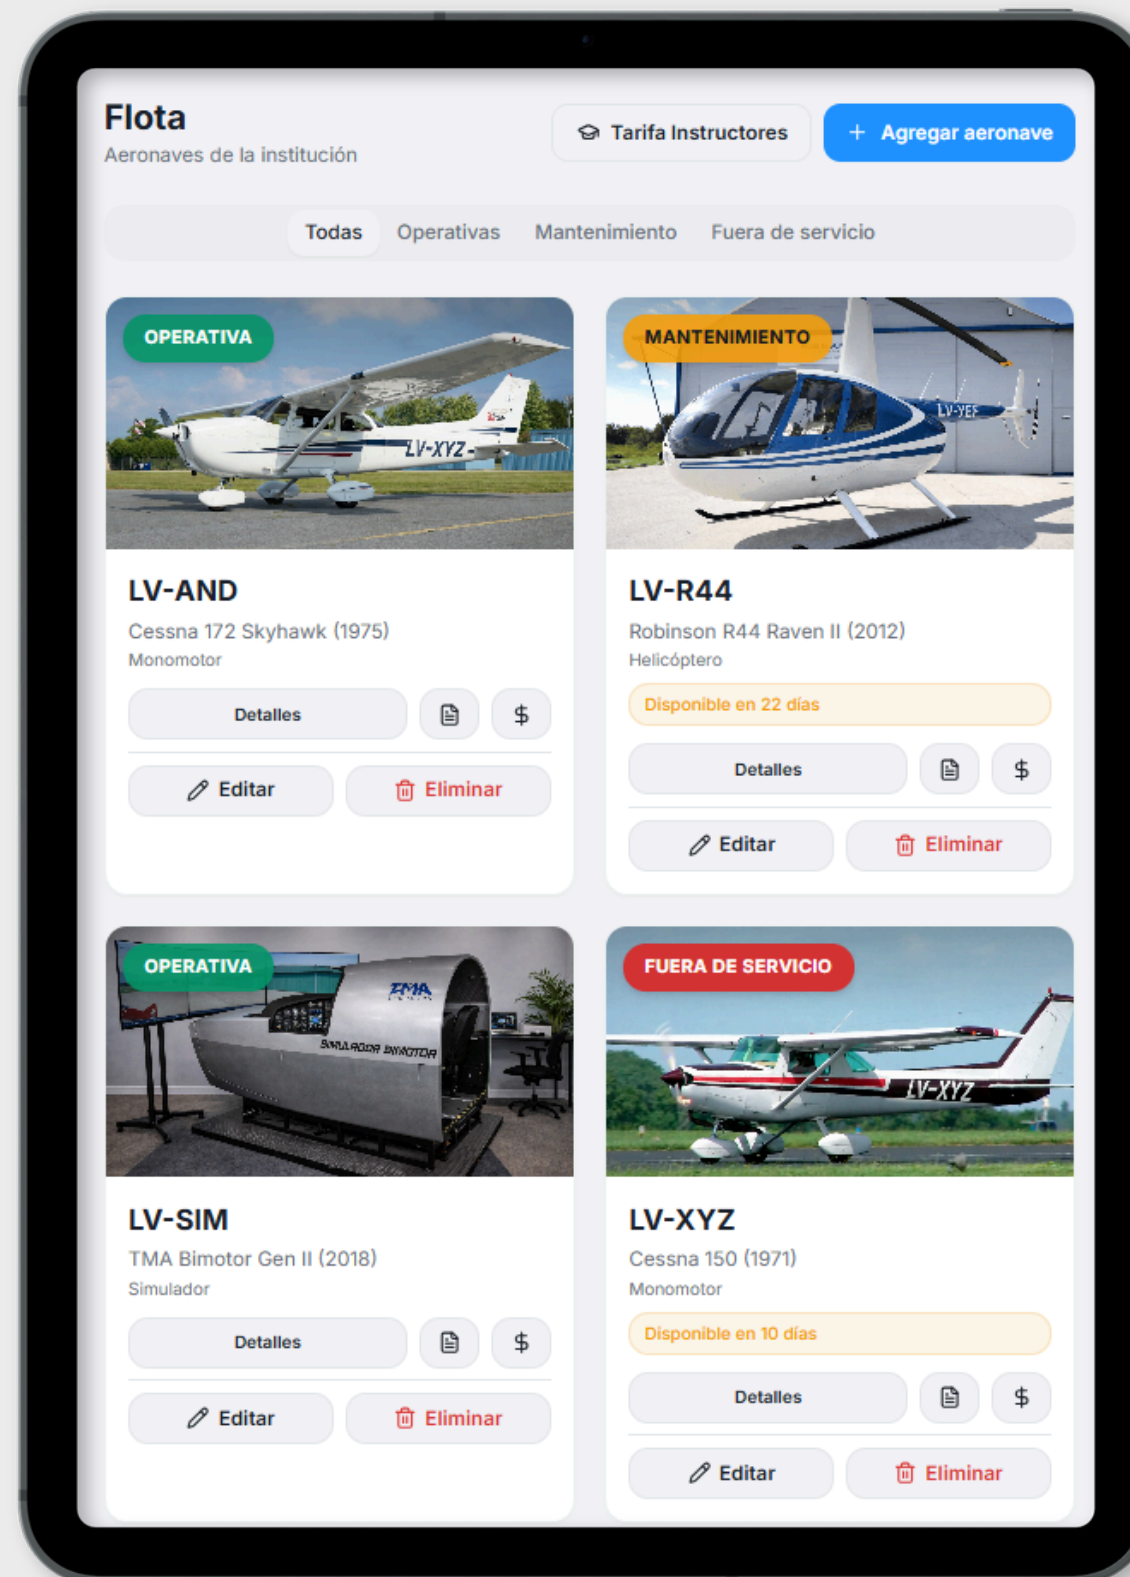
Flota
Aeronaves de la institución

Tarifa Instructores

+ Agregar aeronave

Todas Operativas Mantenimiento Fuera de servicio

OPERATIVA

LV-XYZ

LV-AND
Cessna 172 Skyhawk (1975)
Monomotor

Detalles

$

Editar

Eliminar

MANTENIMIENTO

LV-YEF

LV-R44
Robinson R44 Raven II (2012)
Helicóptero

Disponible en 22 días

Detalles

$

Editar

Eliminar

OPERATIVA

TMA

SIMULADOR BIMOTOR

LV-SIM
TMA Bimotor Gen II (2018)
Simulador

Detalles

$

Editar

Eliminar

FUERA DE SERVICIO

LV-XYZ

LV-XYZ
Cessna 150 (1971)
Monomotor

Disponible en 10 días

Detalles

$

Editar

Eliminar